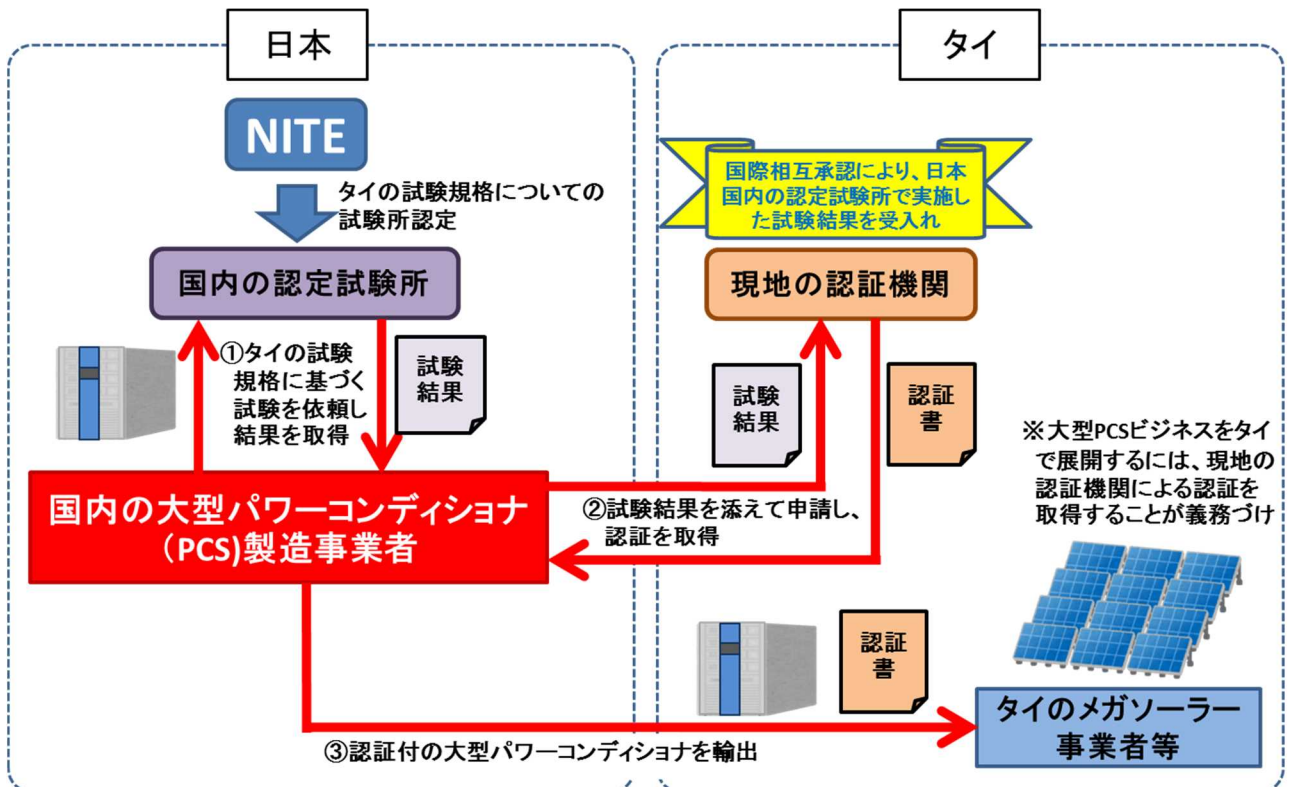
日本

タイ

NITE

タイの試験規格についての試験所認定

国内の認定試験所

①タイの試験規格に基づく試験を依頼し結果を取得

試験結果

国際相互承認により、日本国内の認定試験所で実施した試験結果を受入れ

現地の認証機関

試験結果

認証書

※大型PCSビジネスをタイで展開するには、現地の認証機関による認証を取得することが義務づけ

国内の大型パワーコンディショナ（PCS)製造事業者

②試験結果を添えて申請し、認証を取得

認証書

タイのメガソーラー事業者等

③認証付の大型パワーコンディショナを輸出